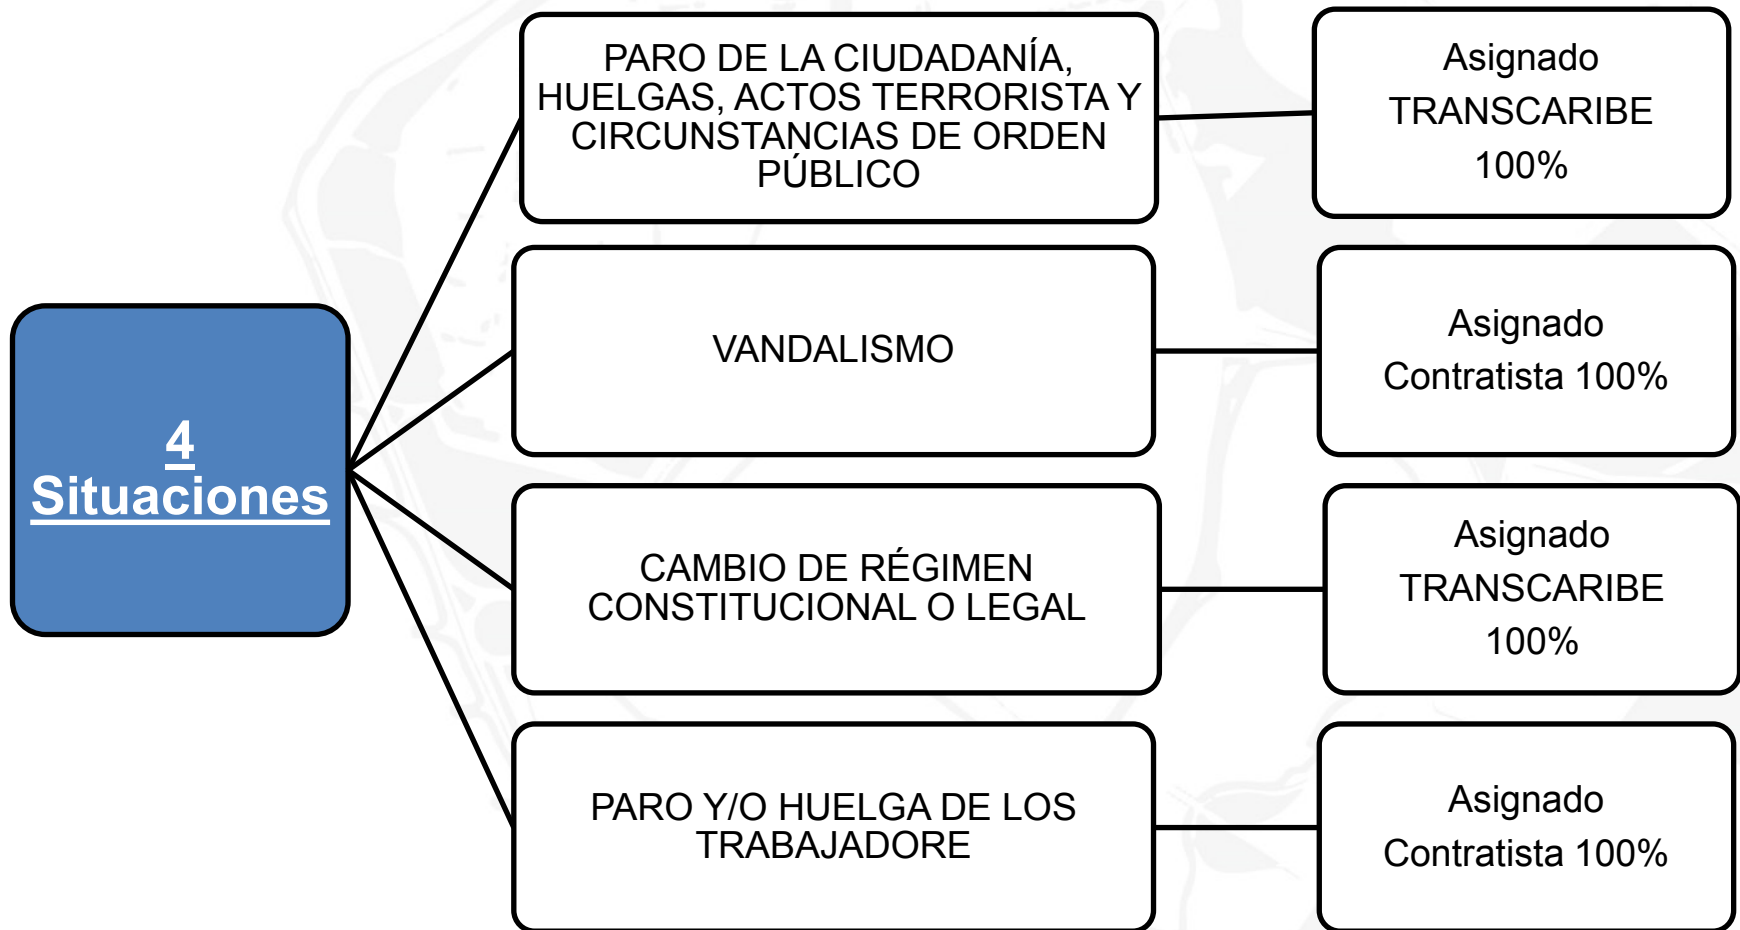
4 Situaciones

PARO DE LA CIUDADANÍA, HUELGAS, ACTOS TERRORISTA Y CIRCUNSTANCIAS DE ORDEN PÚBLICO

Asignado TRANSCARIBE 100%

VANDALISMO

Asignado Contratista 100%

CAMBIO DE RÉGIMEN CONSTITUCIONAL O LEGAL

Asignado TRANSCARIBE 100%

PARO Y/O HUELGA DE LOS TRABAJADORE

Asignado Contratista 100%